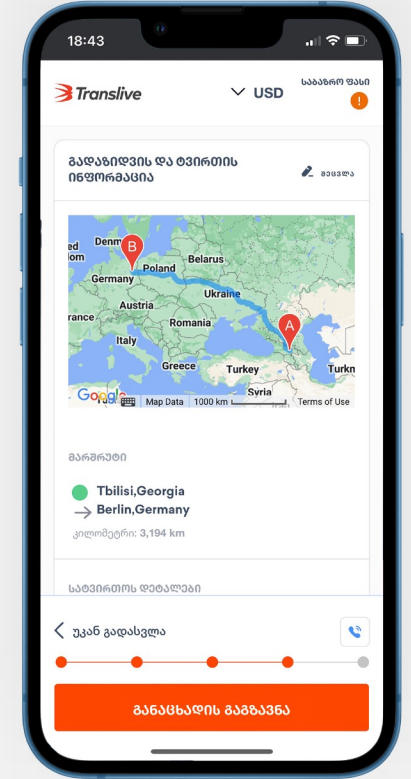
18:43

Translive

USD

საბაზრო ფასი

!

გადაზიდვის და ტვირთის ინფორმაცია

შეცვლა

B

A

Denm

Belarus

Poland

Germany

Ukraine

Austria

Romania

Italy

Greece

Turkey

Syria

Turkm

Google

Map Data

1000 km

Terms of Use

მარშრუტი

Tbilisi,Georgia

Berlin,Germany

კილომეტრი: 3,194 km

სატვირთოს დეტალები

უკან გადასვლა

განაცხადის გაგზავნა